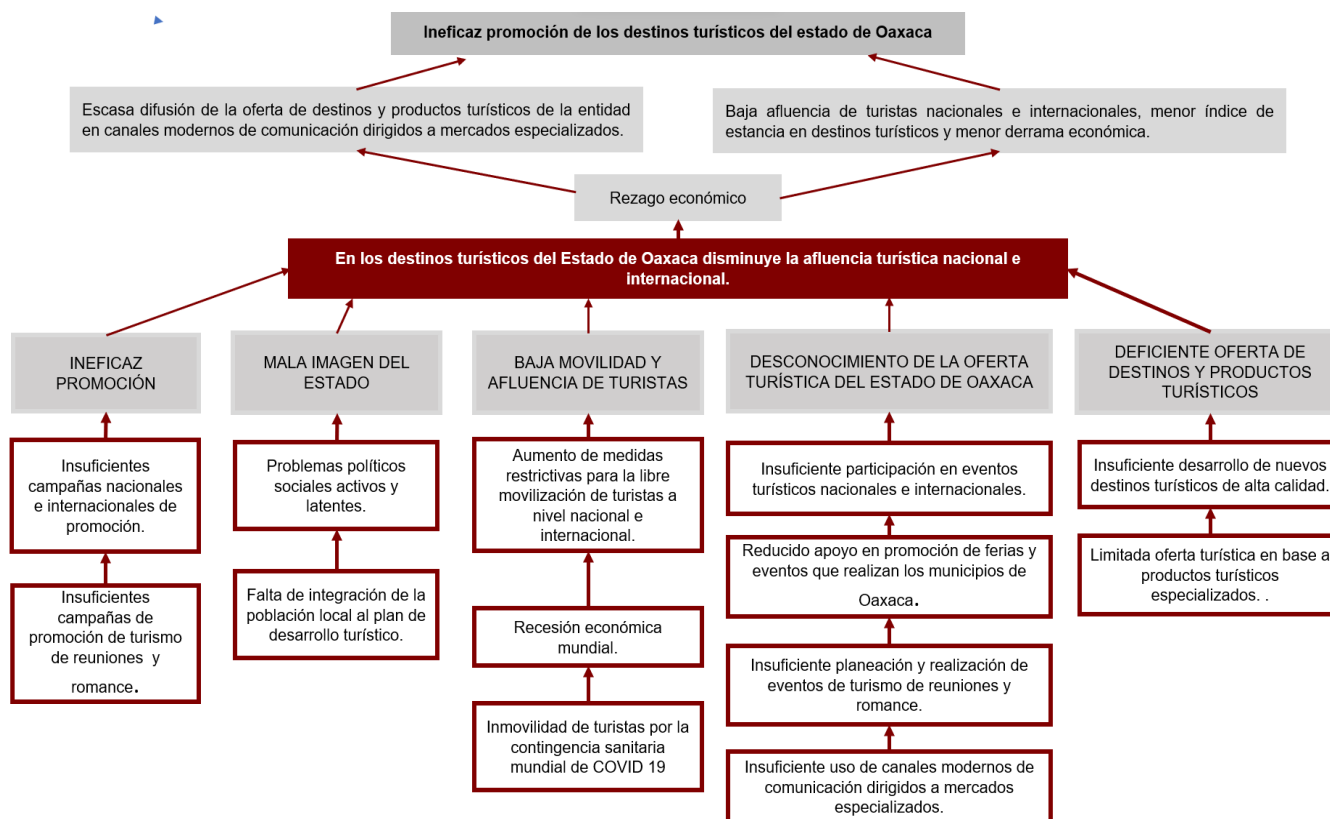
Ineficaz promoción de los destinos turísticos del estado de Oaxaca

Escasa difusión de la oferta de destinos y productos turísticos de la entidad en canales modernos de comunicación dirigidos a mercados especializados.

Baja afluencia de turistas nacionales e internacionales, menor índice de estancia en destinos turísticos y menor derrama económica.

Rezago económico

En los destinos turísticos del Estado de Oaxaca disminuye la afluencia turística nacional e internacional.

INEFICAZ PROMOCIÓN

MALA IMAGEN DEL ESTADO

BAJA MOVILIDAD Y AFLUENCIA DE TURISTAS

DESCONOCIMIENTO DE LA OFERTA TURÍSTICA DEL ESTADO DE OAXACA

DEFICIENTE OFERTA DE DESTINOS Y PRODUCTOS TURÍSTICOS

Insuficientes campañas nacionales e internacionales de promoción.

Insuficientes campañas de promoción de turismo de reuniones y romance.

Problemas políticos sociales activos y latentes.

Falta de integración de la población local al plan de desarrollo turístico.

Aumento de medidas restrictivas para la libre movilización de turistas a nivel nacional e internacional.

Recesión económica mundial.

Inmovilidad de turistas por la contingencia sanitaria mundial de COVID 19

Insuficiente participación en eventos turísticos nacionales e internacionales.

Reducido apoyo en promoción de ferias y eventos que realizan los municipios de Oaxaca.

Insuficiente planeación y realización de eventos de turismo de reuniones y romance.

Insuficiente uso de canales modernos de comunicación dirigidos a mercados especializados.

Insuficiente desarrollo de nuevos destinos turísticos de alta calidad.

Limitada oferta turística en base a productos turísticos especializados. .